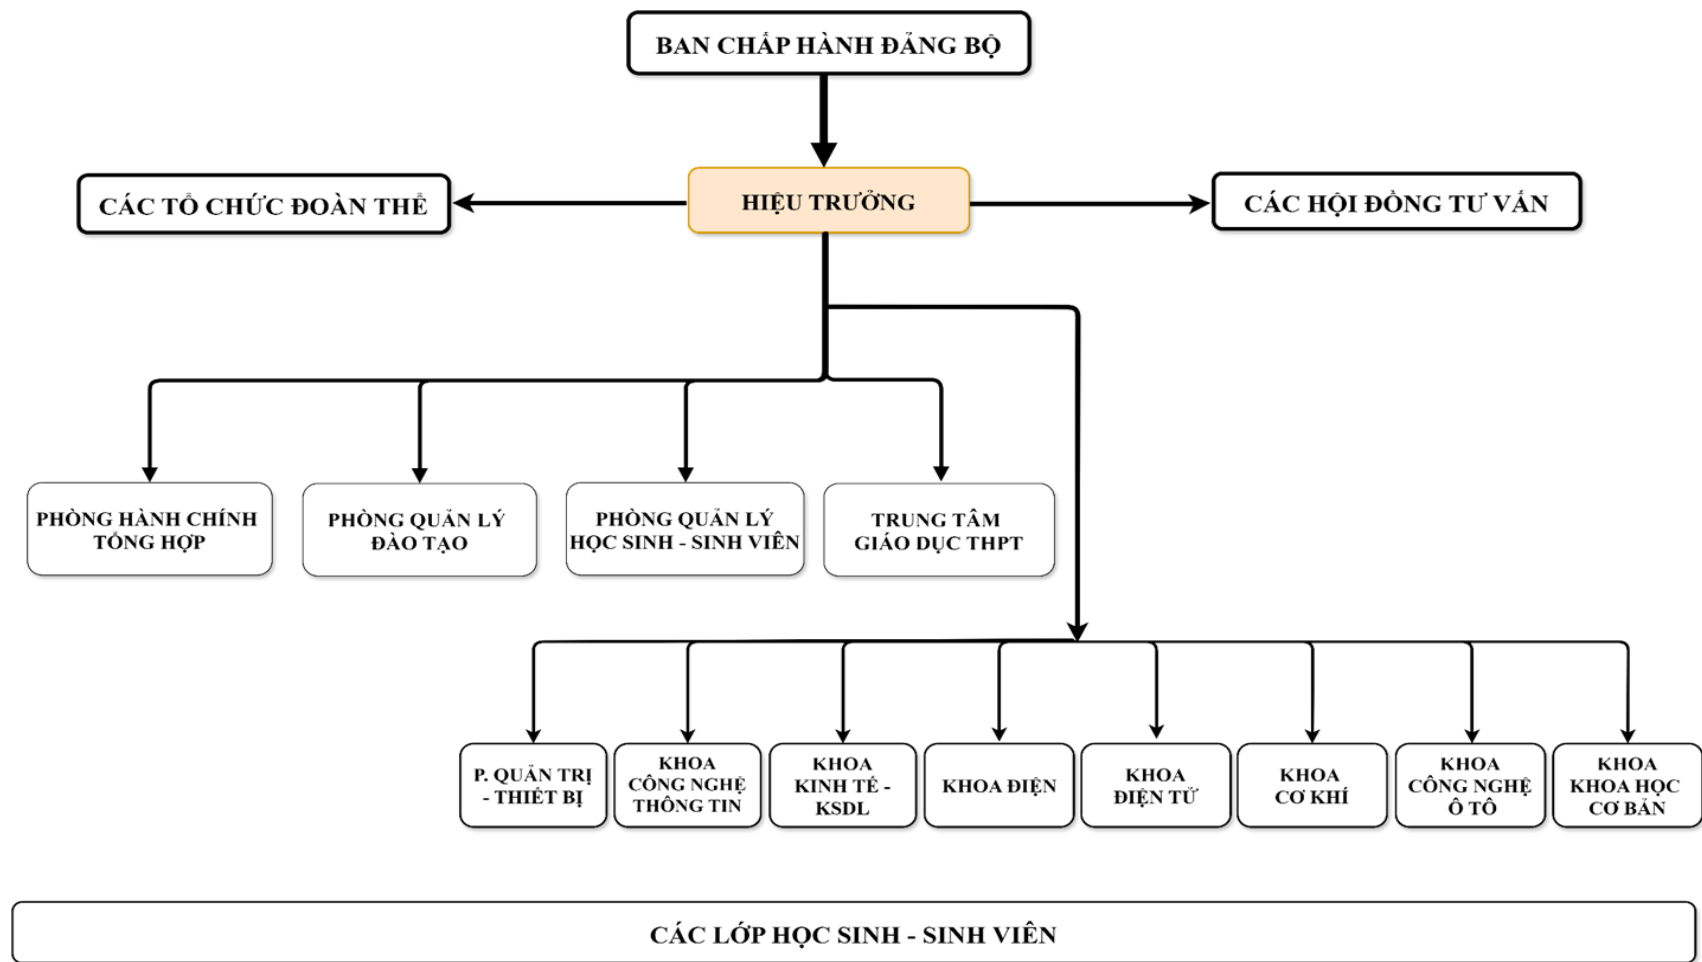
BAN CHẤP HÀNH ĐẢNG BỘ

CÁC TỔ CHỨC ĐOÀN THỂ

HIỆU TRƯỞNG

CÁC HỘI ĐỒNG TƯ VẤN

PHÒNG HÀNH CHÍNH TỔNG HỢP

PHÒNG QUẢN LÝ ĐÀO TẠO

PHÒNG QUẢN LÝ HỌC SINH - SINH VIÊN

TRUNG TÂM GIÁO DỤC THPT

P. QUẢN TRỊ - THIẾT BỊ

KHOA CÔNG NGHỆ THÔNG TIN

KHOA KINH TẾ - KSDL

KHOA ĐIỆN

KHOA ĐIỆN TỬ

KHOA CƠ KHÍ

KHOA CÔNG NGHỆ Ô TÔ

KHOA KHOA HỌC CƠ BẢN

CÁC LỚP HỌC SINH - SINH VIÊN